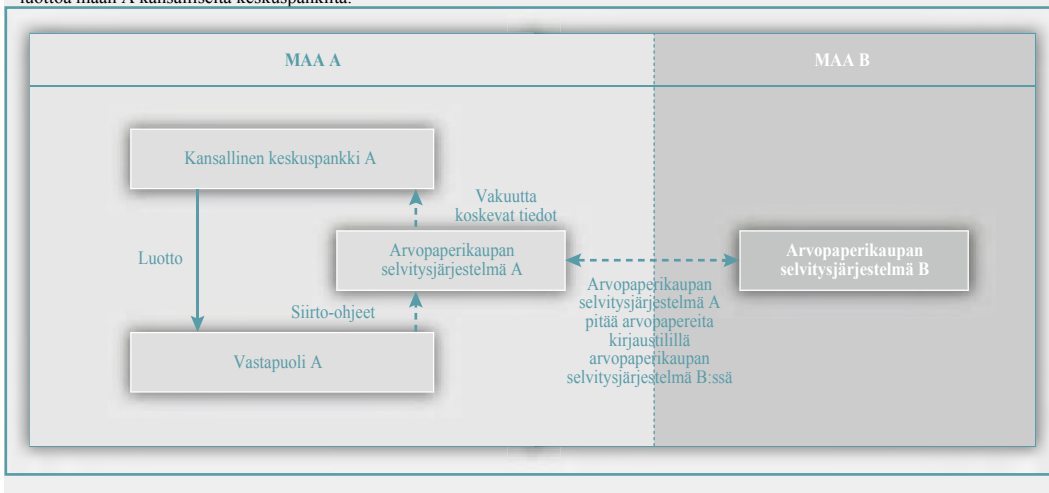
luottoa maan A kansalliselta keskuspankilta.

MAA A

MAA B

Kansallinen keskuspankki A

Vakuutta koskevat tiedot

Luotto

Arvopaperikaupan selvitysjärjestelmä A

Arvopaperikaupan selvitysjärjestelmä B

Siirto-ohjeet

Arvopaperikaupan selvitysjärjestelmä A pitää arvopapereita kirjaustilillä arvopaperikaupan selvitysjärjestelmä B:ssä

Vastapuoli A